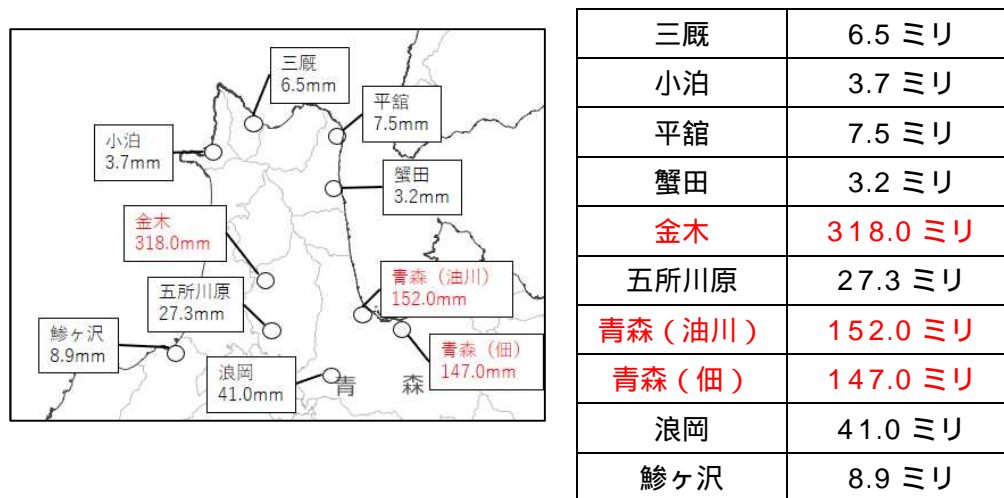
三厩
6.5mm

平舘
7.5mm

小泊
3.7mm

蟹田
3.2mm

金木
318.0mm

五所川原
27.3mm

青森（油川）
152.0mm

鰺ヶ沢
8.9mm

青森（佃）
147.0mm

浪岡
41.0mm

青 森

| 三厩 | 6.5 ミリ |
|---|---|
| 小泊 | 3.7 ミリ |
| 平舘 | 7.5 ミリ |
| 蟹田 | 3.2 ミリ |
| 金木 | 318.0 ミリ |
| 五所川原 | 27.3 ミリ |
| 青森（油川） | 152.0 ミリ |
| 青森（佃） | 147.0 ミリ |
| 浪岡 | 41.0 ミリ |
| 鰺ヶ沢 | 8.9 ミリ |